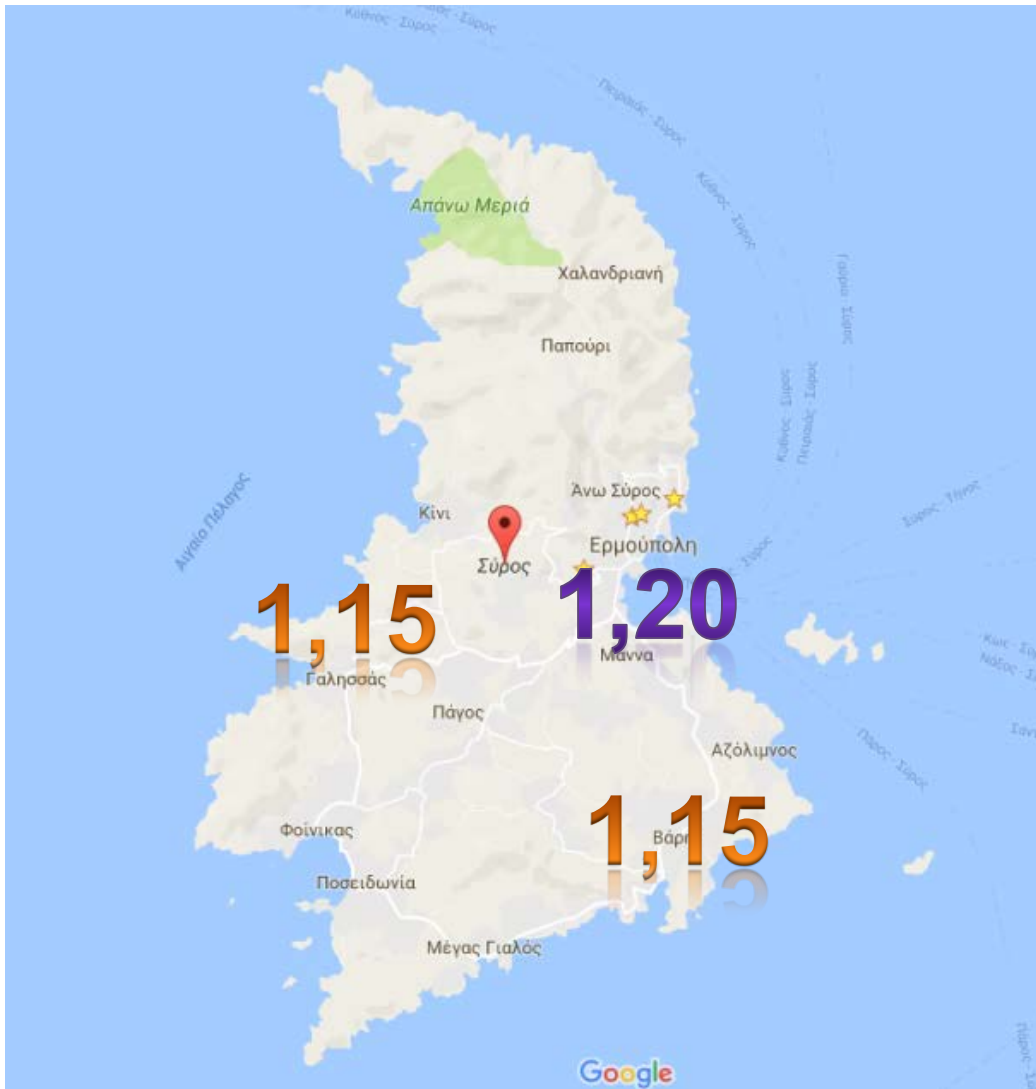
Κύθνος - Σύρος
Πειραιάς - Σύρος
Κύθνος - Σύρος
Απάνω Μεριά
Χαλανδριανή
Παπούρι
Πειραιάς - Σύρος
Κύθνος - Σύρος
Άνω Σύρος
Αιγαίο Πέλαγος
Κίνι
Σύρος
Ερμούπολη
Σύρος - Τήνος
1,15
1,20
Γαλησσάς
Μάννα
Πάγος
Αζόλιμνος
Πάρος - Σύρος
Φοίνικας
Βάρη
1,15
Ποσειδωνία
Μέγας Γιαλός
Google